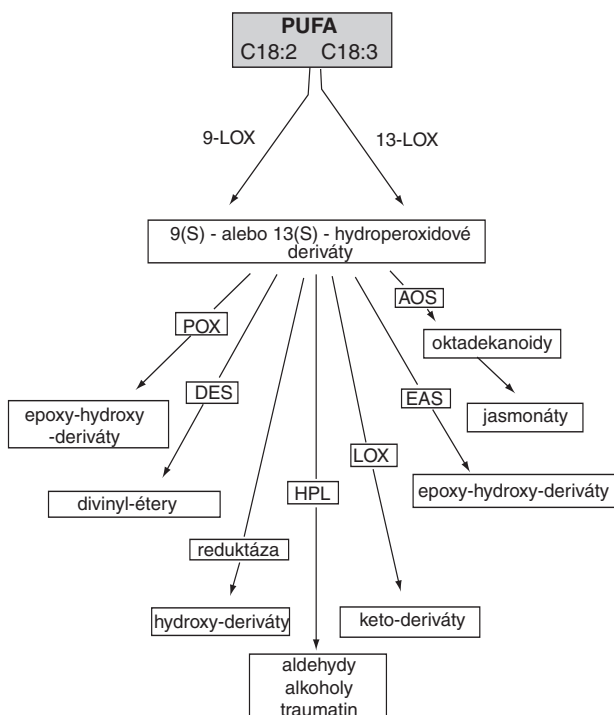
PUFA
C18:2 C18:3

9-LOX

13-LOX

9(S) - alebo 13(S) - hydroperoxidové deriváty

POX

epoxy-hydroxy -deriváty

DES

divinyl-étery

reduktáza

hydroxy-deriváty

HPL

aldehydy
alkoholy
traumatin

LOX

keto-deriváty

EAS

epoxy-hydroxy-deriváty

AOS

oktadekanoidy

jasmonáty